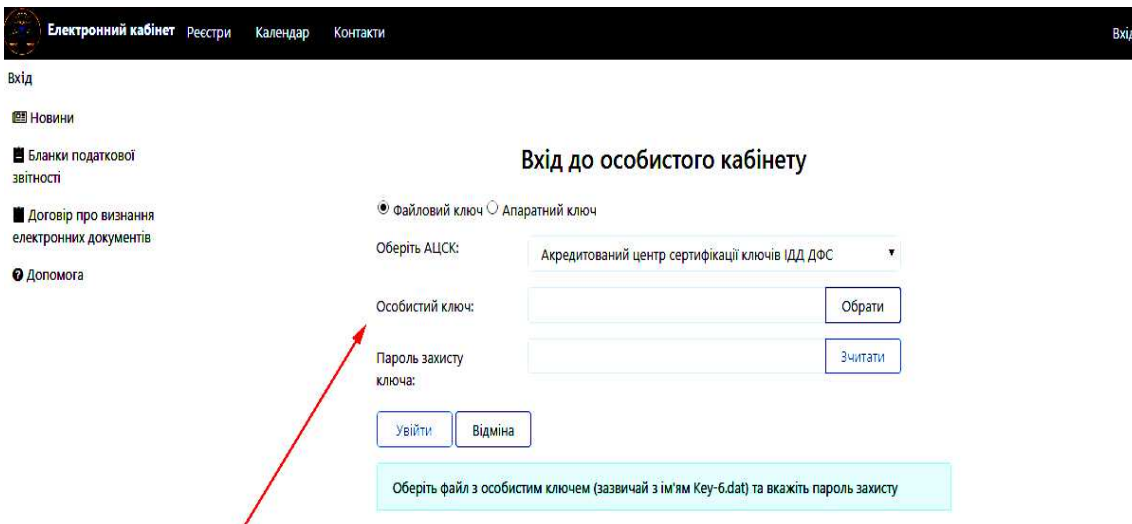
Електронний кабінет Реєстри Календар Контакти

Вхід

Вхід

Новини

Бланки податкової звітності

Договір про визнання електронних документів

Допомога

Вхід до особистого кабінету

Файловий ключ Апаратний ключ

Оберіть АЦСК: Акредитований центр сертифікації ключів ІДД ДФС

Особистий ключ: Обрати

Пароль захисту ключа: Зчитати

Увійти Відміна

Оберіть файл з особистим ключем (зазвичай з ім'ям Key-6.dat) та вкажіть пароль захисту